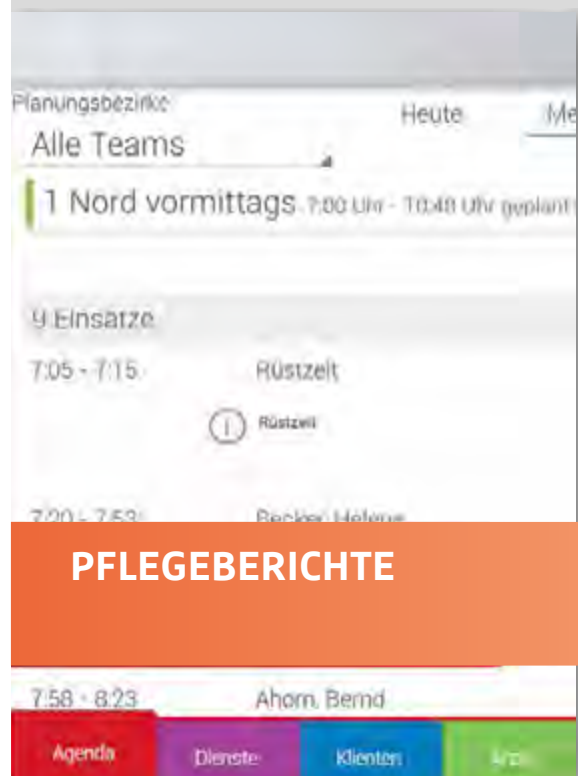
Planungsbezirke
Alle Teams
Heute
Me
1 Nord vormittags 7:00 Uhr - 10:48 Uhr geplant

9 Einsätze
7:05 - 7:15
Rüstzeit
Rüstzeit
7:20 - 7:53
Becker, Helene
PFLEGEBERICHTE
7:58 - 8:23
Ahorn, Bernd
Agenda
Dienste
Klienten
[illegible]